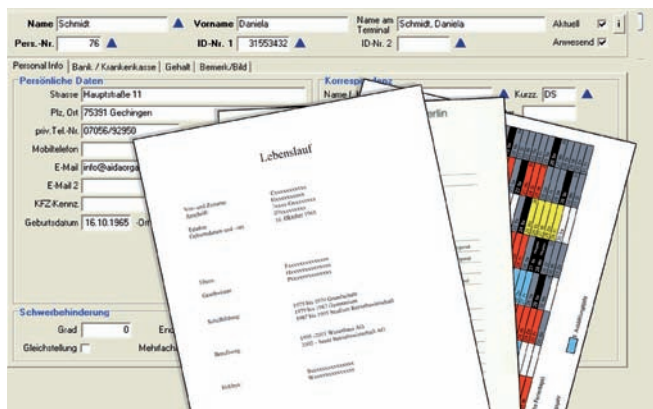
Name Schmidt
Vorname Daniela
Name am Terminal Schmidt, Daniela
Aktuell
i
Pers.-Nr. 76
ID-Nr. 1 31553432
ID-Nr. 2
Anwesend

Personal Info | Bank / Krankenkasse | Gehalt | Bemerk./Bild

Persönliche Daten
Strasse Hauptstraße 11
Plz, Ort 75391 Gechingen
priv.Tel.-Nr. 07056/92950
Mobiltelefon
E-Mail info@aidaorga
E-Mail 2
KFZ-Kennz.
Geburtsdatum 16.10.1965 -Ort

Korresp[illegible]
Name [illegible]
Kurzz. DS

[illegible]erlin

Lebenslauf

Schwerbehinderung
Grad 0
Gleichstellung
Erl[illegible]
Mehrfach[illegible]